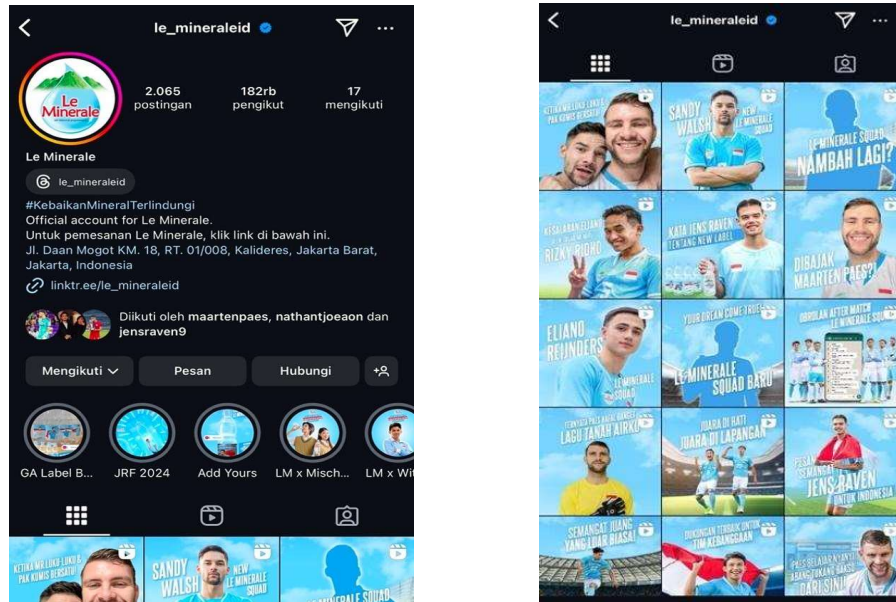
le_mineraleid

Le Minerale

2.065 postingan

182rb pengikut

17 mengikuti

Le Minerale

le_mineraleid

#KebaikanMineralTerlindungi
Official account for Le Minerale.
Untuk pemesanan Le Minerale, klik link di bawah ini.
Jl. Daan Mogot KM. 18, RT. 01/008, Kalideres, Jakarta Barat, Jakarta, Indonesia

linktr.ee/le_mineraleid

Diikuti oleh maartenpaes, nathantjoeaon dan jensraven9

Mengikuti

Pesan

Hubungi

GA Label B...

JRF 2024

Add Yours

LM x Misch...

LM x Wi

KETIKA MR LOKO LOKO & PAK KUMIS BERSATU!

SANDY WALSH

NEW LE MINERALE SQUAD

LE MINERALE SQUAD

le_mineraleid

KETIKA MR LOKO LOKO & PAK KUMIS BERSATU!

SANDY WALSH

NEW LE MINERALE SQUAD

LE MINERALE SQUAD NAMBAH LAGI?

KESALAHAN ELIANO RIZKY RIDHO

KATA JENS RAVEN TENTANG NEW LABEL

DIBAJAK MAARTEN PAES?

ELIANO REIJNDERS

LE MINERALE SQUAD

YOUR DREAM COME TRUE

LE MINERALE SQUAD BARU

OBROLAN AFTER MATCH LE MINERALE SQUAD

TERNYATA PAES HAFAL BANGET LAGU TANAH AIRKU

JUARA DI HATI JUARA DI LAPANGAN

PESAN SEMANGAT JENS RAVEN UNTUK INDONESIA

SEMANGAT JUANG YANG LUAR BIASA!

DUKUNGAN TERBAIK UNTUK TIM KEBANGGAAN

PAES BELAJAR KATA ABANG TUKANG BAKSO DARI SINI